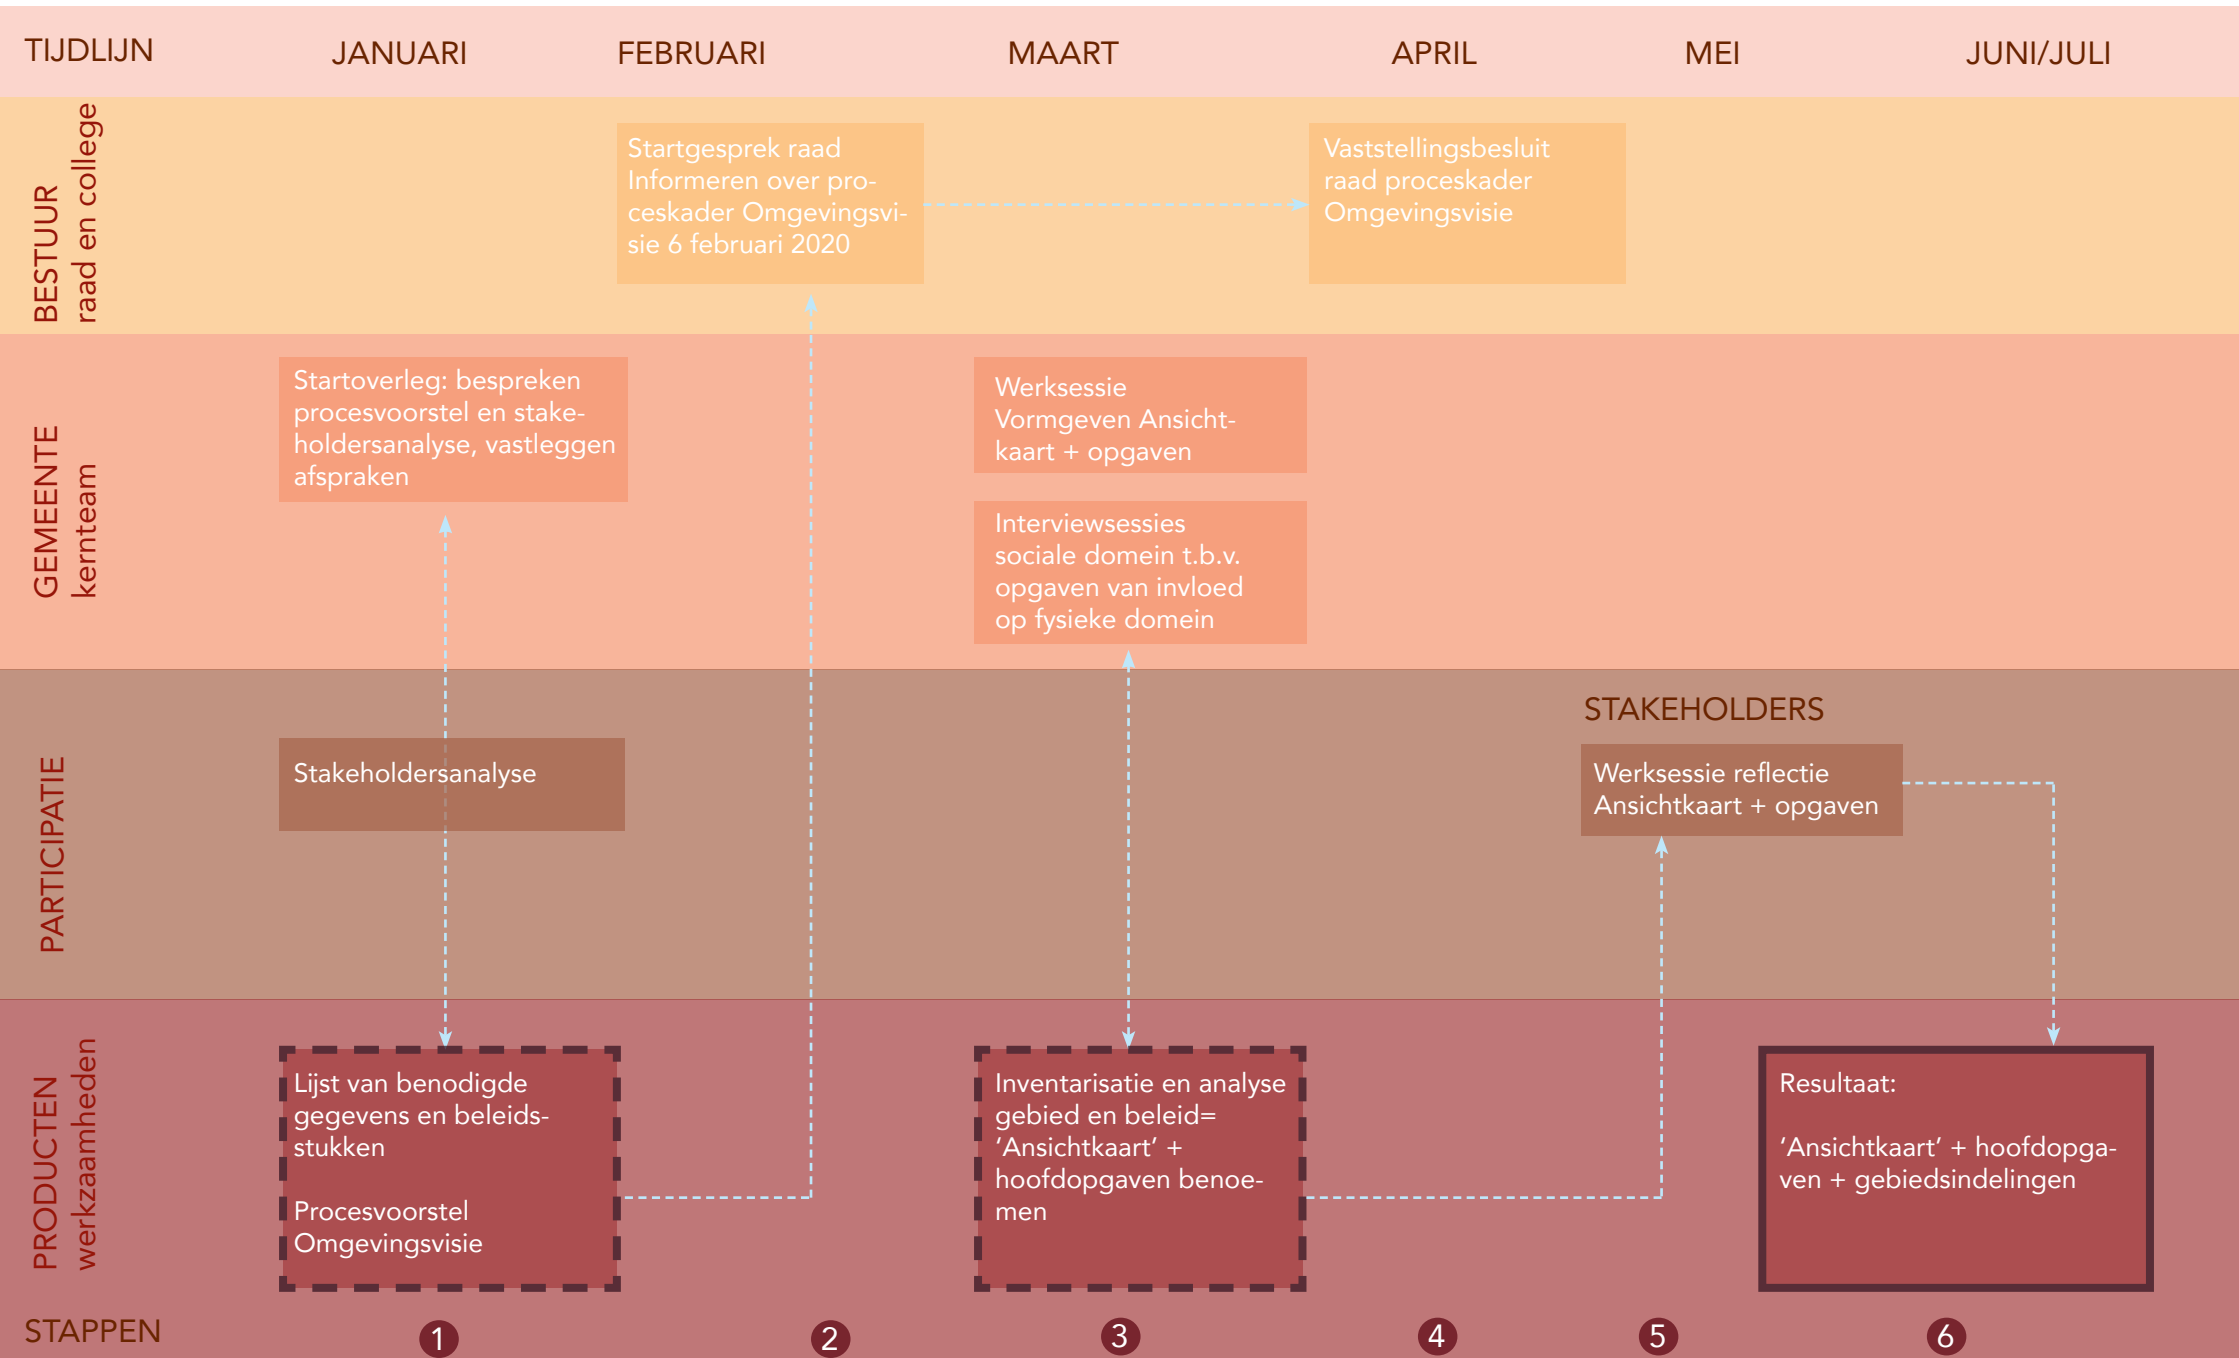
TIJDLIJN JANUARI FEBRUARI MAART APRIL MEI JUNI/JULI

BESTUUR
raad en college

Startgesprek raad Informeren over proceskader Omgevingsvisie 6 februari 2020

Vaststellingsbesluit raad proceskader Omgevingsvisie

GEMEENTE
kernteam

Startoverleg: bespreken procesvoorstel en stakeholdersanalyse, vastleggen afspraken

Werksessie Vormgeven Ansichtkaart + opgaven

Interviewsessies sociale domein t.b.v. opgaven van invloed op fysieke domein

PARTICIPATIE

Stakeholdersanalyse

STAKEHOLDERS

Werksessie reflectie Ansichtkaart + opgaven

PRODUCTEN
werkzaamheden

Lijst van benodigde gegevens en beleidsstukken

Procesvoorstel Omgevingsvisie

Inventarisatie en analyse gebied en beleid= ‘Ansichtkaart’ + hoofdopgaven benoemen

Resultaat:

‘Ansichtkaart’ + hoofdopgaven + gebiedsindelingen

STAPPEN 1 2 3 4 5 6